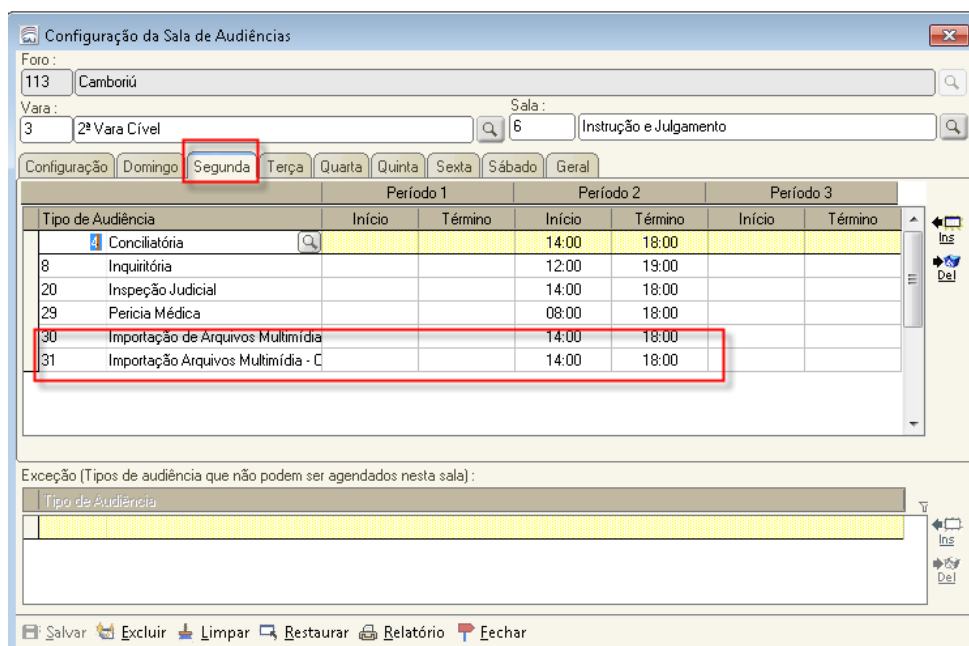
Configuração da Sala de Audiências

Foro :
113 | Camboriú

Vara :
3 | 2ª Vara Cível

Sala :
6 | Instrução e Julgamento

Configuração | Domingo | Segunda | Terça | Quarta | Quinta | Sexta | Sábado | Geral

| Tipo de Audiência | | Período 1 Início | Período 1 Término | Período 2 Início | Período 2 Término | Período 3 Início | Período 3 Término |
|---|---|---|---|---|---|---|---|
| 4 | Conciliatória | | | 14:00 | 18:00 | | |
| 8 | Inquiritória | | | 12:00 | 19:00 | | |
| 20 | Inspeção Judicial | | | 14:00 | 18:00 | | |
| 29 | Pericia Médica | | | 08:00 | 18:00 | | |
| 30 | Importação de Arquivos Multimídia | | | 14:00 | 18:00 | | |
| 31 | Importação Arquivos Multimídia - C | | | 14:00 | 18:00 | | |

Ins
Del

Exceção (Tipos de audiência que não podem ser agendados nesta sala) :

Tipo de Audiência

Ins
Del

Salvar  Excluir  Limpar  Restaurar  Relatório  Fechar